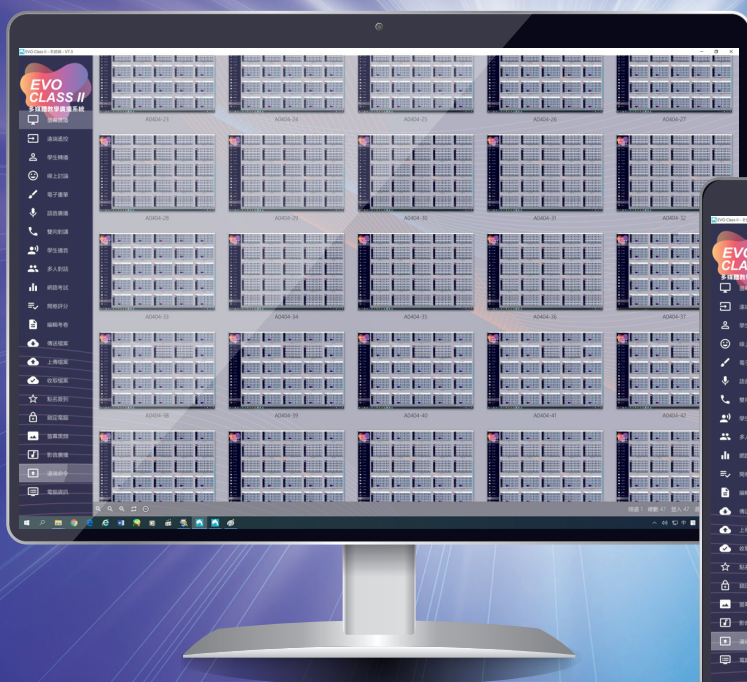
EVO Class II - 教師機 - V7.0

EVO CLASS II
多媒體教學廣播系統

廣播教學
遠端遙控
學生轉播
線上討論
電子畫筆
語音廣播
雙向對講
學生提問
多人對話
網路考試
閱卷評分
編輯考卷
傳送檔案
上傳檔案
收取檔案
點名簽到
鎖定電腦
螢幕黑屏
影音廣播
遠端命令
電腦資訊

A0404-23
A0404-24
A0404-25
A0404-26
A0404-27
A0404-28
A0404-29
A0404-30
A0404-31
A0404-32
A0404-33
A0404-34
A0404-35
A0404-36
A0404-37
A0404-38
A0404-39
A0404-40
A0404-41
A0404-42

EVO Class II - 教
EVO
CLASS
多媒體